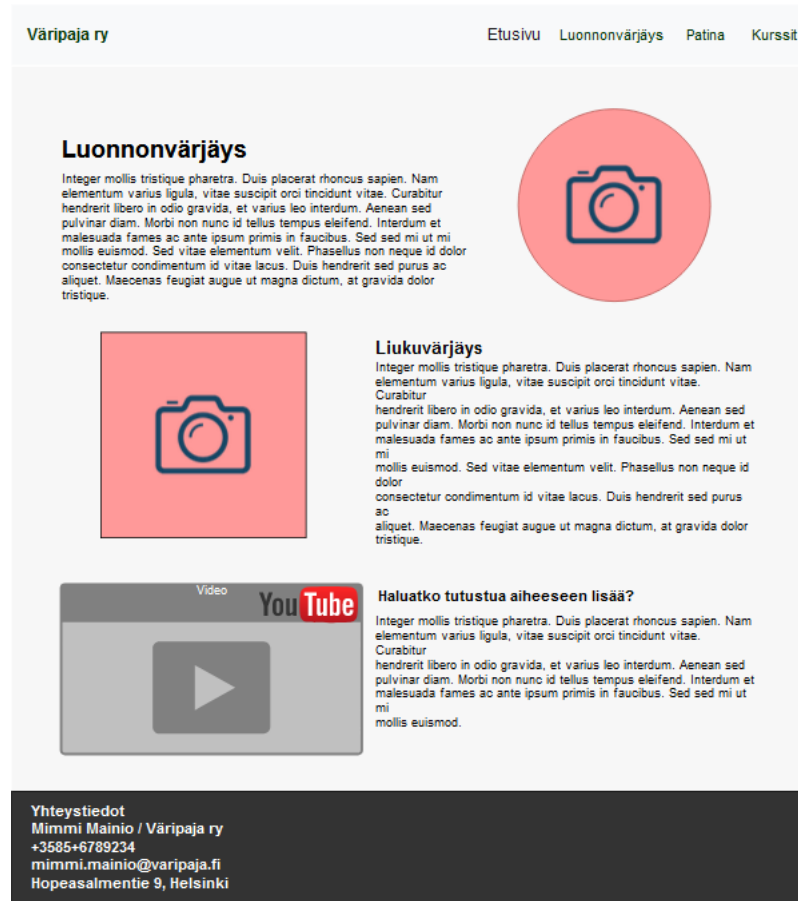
Väripaja ry

Etusivu Luonnonvärjäys Patina Kurssit

Luonnonvärjäys

Integer mollis tristique pharetra. Duis placerat rhoncus sapien. Nam elementum varius ligula, vitae suscipit orci tincidunt vitae. Curabitur hendrerit libero in odio gravida, et varius leo interdum. Aenean sed pulvinar diam. Morbi non nunc id tellus tempus eleifend. Interdum et malesuada fames ac ante ipsum primis in faucibus. Sed sed mi ut mi mollis euismod. Sed vitae elementum velit. Phasellus non neque id dolor consectetur condimentum id vitae lacus. Duis hendrerit sed purus ac aliquet. Maecenas feugiat augue ut magna dictum, at gravida dolor tristique.

Liukuvärjäys

Integer mollis tristique pharetra. Duis placerat rhoncus sapien. Nam elementum varius ligula, vitae suscipit orci tincidunt vitae. Curabitur hendrerit libero in odio gravida, et varius leo interdum. Aenean sed pulvinar diam. Morbi non nunc id tellus tempus eleifend. Interdum et malesuada fames ac ante ipsum primis in faucibus. Sed sed mi ut mi mollis euismod. Sed vitae elementum velit. Phasellus non neque id dolor consectetur condimentum id vitae lacus. Duis hendrerit sed purus ac aliquet. Maecenas feugiat augue ut magna dictum, at gravida dolor tristique.

Video

YouTube

Haluatko tutustua aiheeseen lisää?

Integer mollis tristique pharetra. Duis placerat rhoncus sapien. Nam elementum varius ligula, vitae suscipit orci tincidunt vitae. Curabitur hendrerit libero in odio gravida, et varius leo interdum. Aenean sed pulvinar diam. Morbi non nunc id tellus tempus eleifend. Interdum et malesuada fames ac ante ipsum primis in faucibus. Sed sed mi ut mi mollis euismod.

Yhteystiedot
Mimmi Mainio / Väripaja ry
+3585+6789234
mimmi.mainio@varipaja.fi
Hopeasalmentie 9, Helsinki